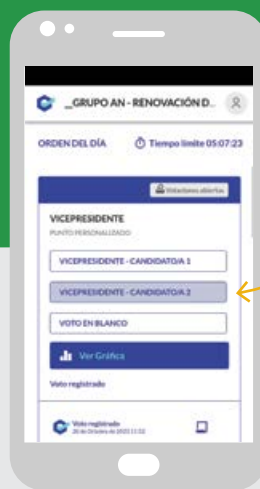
_GRUPO AN - RENOVACIÓN D...

ORDEN DEL DÍA

Tiempo límite 05:07:23

Votaciones abiertas

VICEPRESIDENTE

PUNTO PERSONALIZADO

VICEPRESIDENTE - CANDIDATO/A 1

VICEPRESIDENTE - CANDIDATO/A 2

VOTO EN BLANCO

Ver Gráfica

Voto registrado

Voto registrado
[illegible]